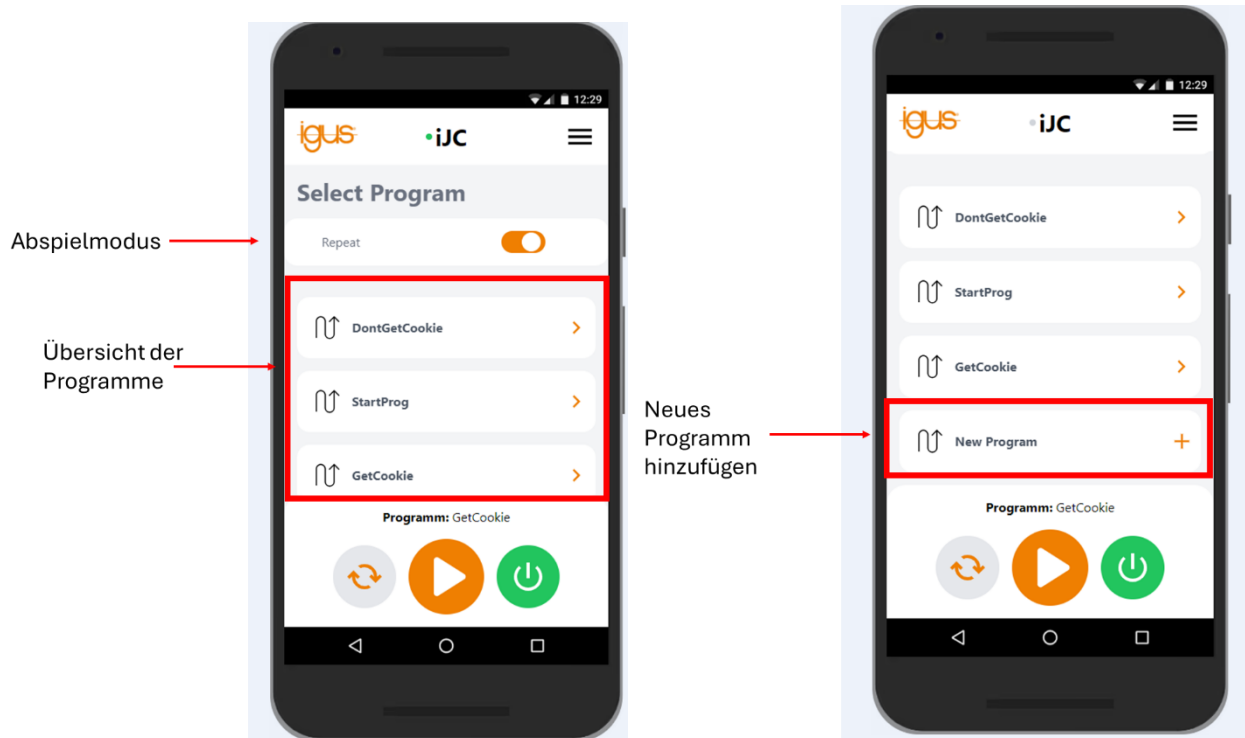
12:29

igus

iJC

Select Program

Abspielmodus

Repeat

Übersicht der Programme

DontGetCookie

StartProg

GetCookie

Programm: GetCookie

12:29

igus

iJC

DontGetCookie

StartProg

GetCookie

Neues Programm hinzufügen

New Program

+

Programm: GetCookie